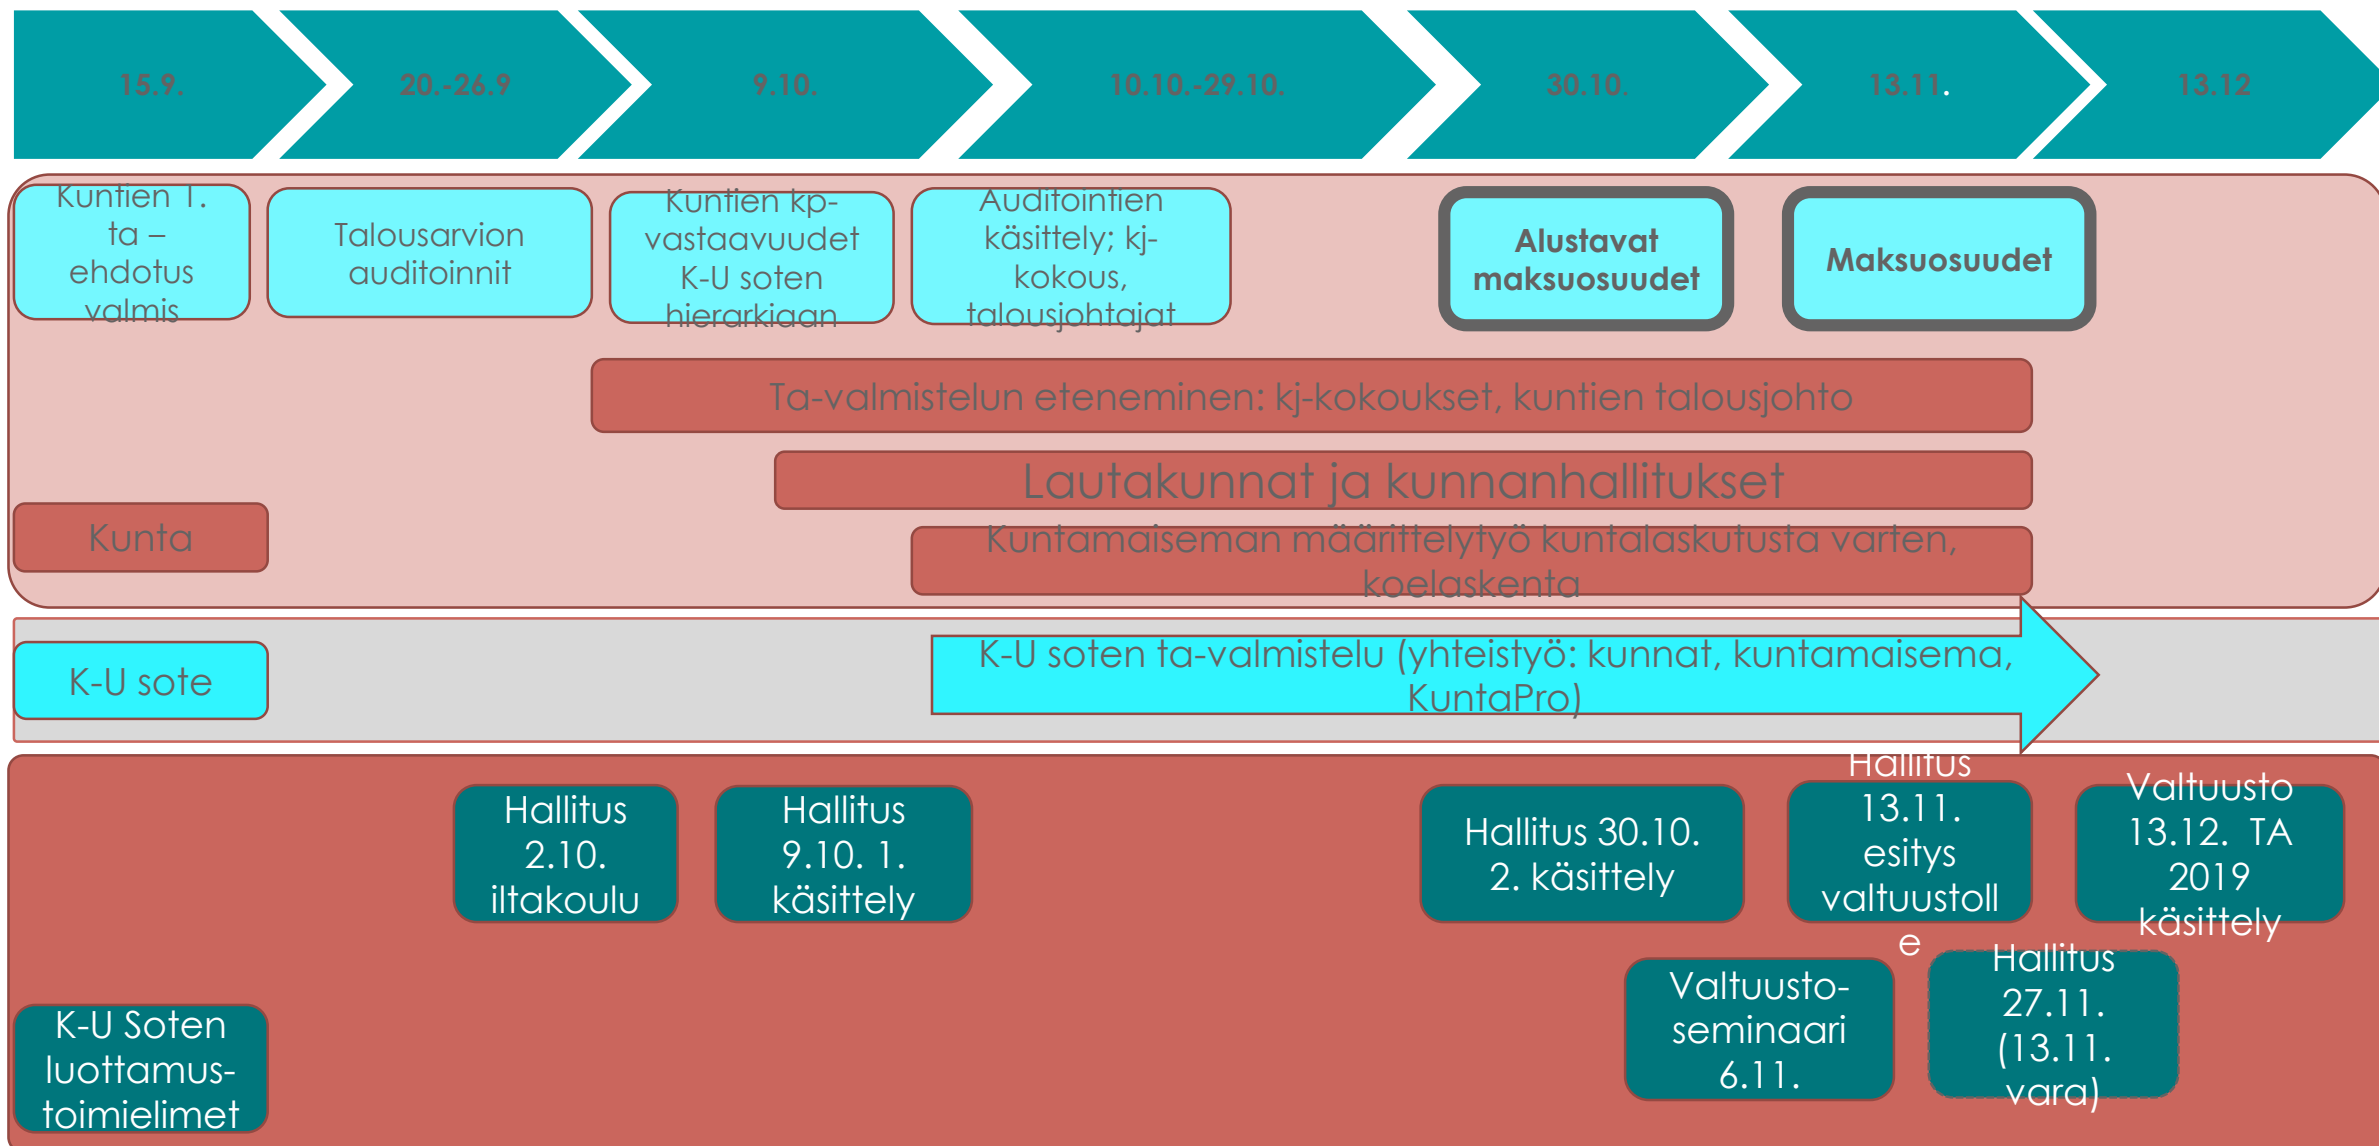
15.9.

20.-26.9

9.10.

10.10.-29.10.

30.10.

13.11.

13.12

Kuntien 1. ta – ehdotus valmis

Talousarvion auditoinnit

Kuntien kp-vastaavuudet K-U soten hierarkiaan

Auditointien käsittely; kj-kokous, talousjohtajat

Alustavat maksuosuudet

Maksuosuudet

Ta-valmistelun eteneminen: kj-kokoukset, kuntien talousjohto

Lautakunnat ja kunnanhallitukset

Kunta

Kuntamaiseman määrittelytyö kuntalaskutusta varten, koelaskenta

K-U sote

K-U soten ta-valmistelu (yhteistyö: kunnat, kuntamaisema, KuntaPro)

Hallitus 2.10. iltakoulu

Hallitus 9.10. 1. käsittely

Hallitus 30.10. 2. käsittely

Hallitus 13.11. esitys valtuustolle

Valtuusto 13.12. TA 2019 käsittely

Valtuusto-seminaari 6.11.

Hallitus 27.11. (13.11. vara)

K-U Soten luottamus-toimielimet